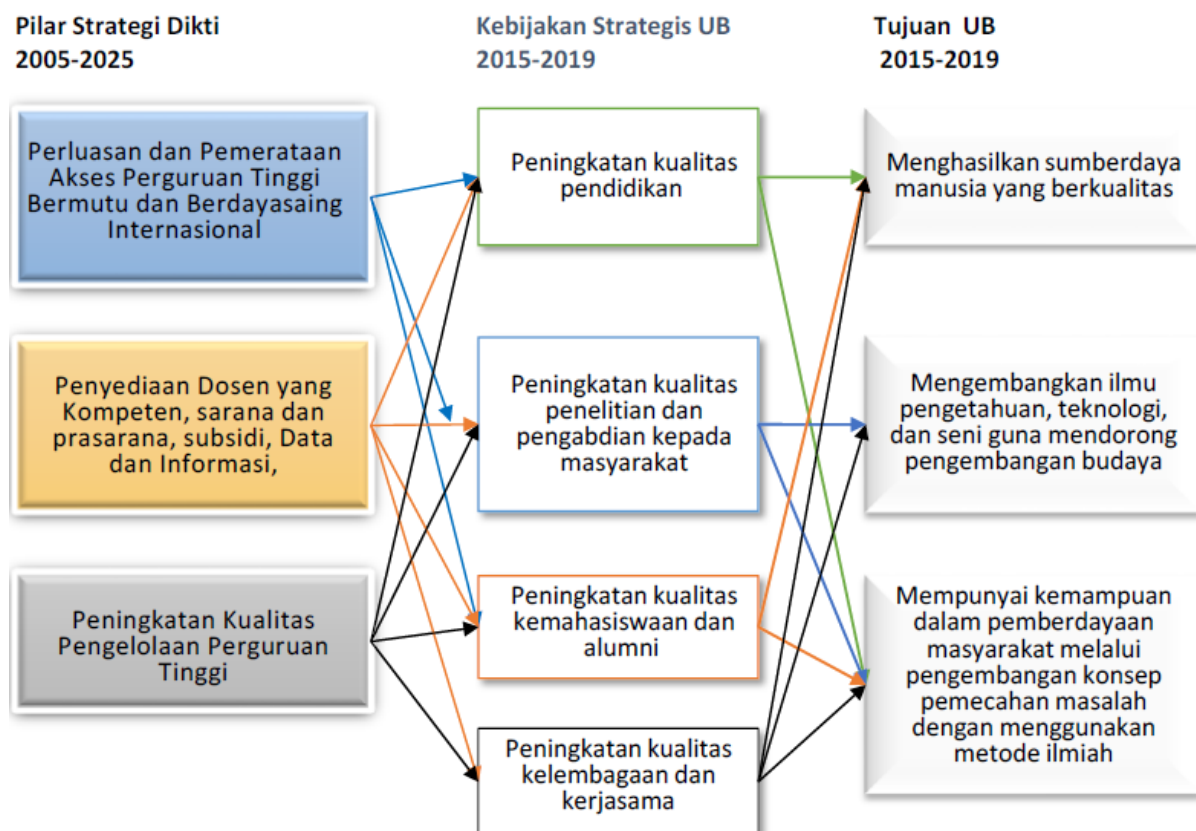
Pilar Strategi Dikti
2005-2025

Kebijakan Strategis UB
2015-2019

Tujuan UB
2015-2019

Perluasan dan Pemerataan Akses Perguruan Tinggi Bermutu dan Berdayasaing Internasional

Penyediaan Dosen yang Kompeten, sarana dan prasarana, subsidi, Data dan Informasi,

Peningkatan Kualitas Pengelolaan Perguruan Tinggi

Peningkatan kualitas pendidikan

Peningkatan kualitas penelitian dan pengabdian kepada masyarakat

Peningkatan kualitas kemahasiswaan dan alumni

Peningkatan kualitas kelembagaan dan kerjasama

Menghasilkan sumberdaya manusia yang berkualitas

Mengembangkan ilmu pengetahuan, teknologi, dan seni guna mendorong pengembangan budaya

Mempunyai kemampuan dalam pemberdayaan masyarakat melalui pengembangan konsep pemecahan masalah dengan menggunakan metode ilmiah